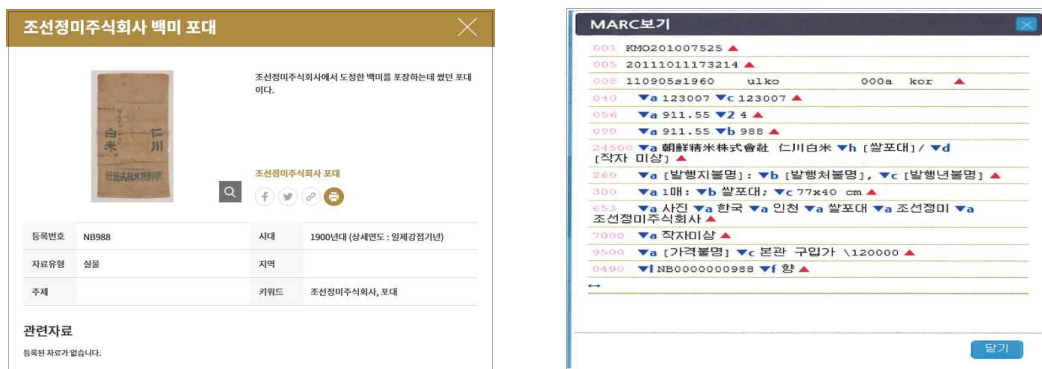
조선정미주식회사 백미 포대

仁川
白米

조선정미주식회사에서 도정한 백미를 포장하는데 썼던 포대이다.

조선정미주식회사 포대

| 등록번호 | NB988 | 시대 | 1900년대 (상세연도 : 일제강점기년) |
|---|---|---|---|
| 자료유형 | 실물 | 지역 | |
| 주제 | | 키워드 | 조선정미주식회사, 포대 |

관련자료

등록된 자료가 없습니다.

MARC보기

001 KMO201007525 ▲
005 20111011173214 ▲
008 110905s1960 ulko 000a kor ▲
040 ▼a 123007 ▼c 123007 ▲
056 ▼a 911.55 ▼2 4 ▲
090 ▼a 911.55 ▼b 988 ▲
24500 ▼a 朝鮮精米株式會社 仁川白米 ▼h [쌀포대] / ▼d [작자 미상] ▲
260 ▼a [발행지불명] : ▼b [발행처불명], ▼c [발행년불명] ▲
300 ▼a 1매 : ▼b 쌀포대 ; ▼c 77x40 cm ▲
653 ▼a 사진 ▼a 한국 ▼a 인천 ▼a 쌀포대 ▼a 조선정미 ▼a 조선정미주식회사 ▲
7000 ▼a 작자미상 ▲
9500 ▼a [가격불명] ▼c 본관 구입가 \120000 ▲
0490 ▼l NB0000000988 ▼f 향 ▲

닫기